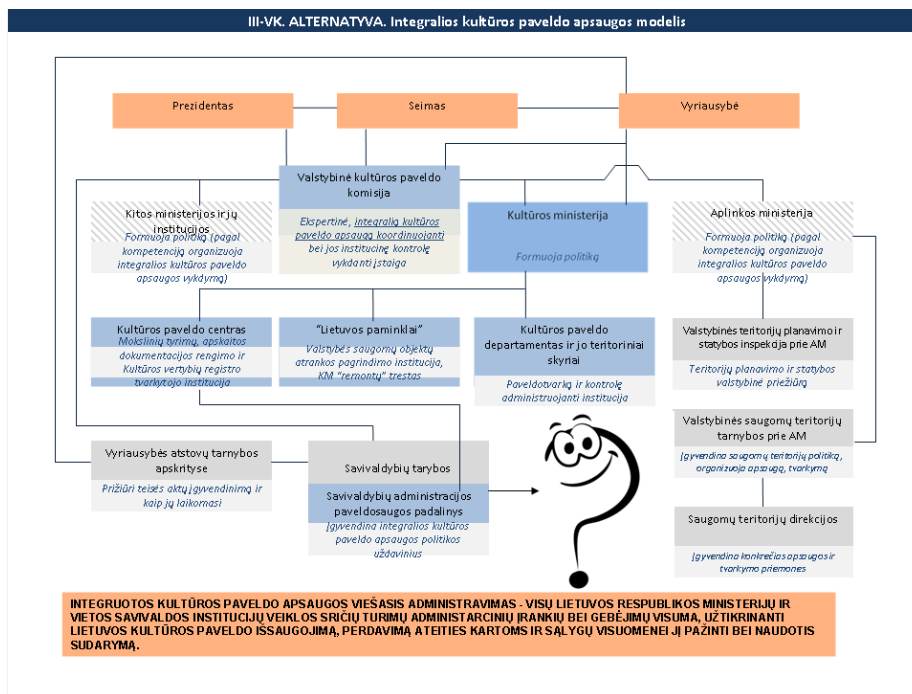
III-VK. ALTERNATYVA. Integralios kultūros paveldo apsaugos modelis

Prezidentas

Seimas

Vyriausybė

Valstybinė kultūros paveldo komisija

Ekspertinė, integralią kultūros paveldo apsaugą koordinuojanti bei jos institucinę kontrolę vykdanti įstaiga

Kitos ministerijos ir jų institucijos

Formuoja politiką (pagal kompetenciją organizuoja integralios kultūros paveldo apsaugos vykdymą)

Kultūros ministerija

Formuoja politiką

Aplinkos ministerija

Formuoja politiką (pagal kompetenciją organizuoja integralios kultūros paveldo apsaugos vykdymą)

Kultūros paveldo centras

Mokslinių tyrimų, apskaitos dokumentacijos rengimo ir Kultūros vertybių registro tvarkytojo institucija

"Lietuvos paminklai"

Valstybės saugomų objektų atrankos pagrindimo institucija, KM "remontų" trestas

Kultūros paveldo departamentas ir jo teritoriniai skyriai

Paveldotvarką ir kontrolę administruojanti institucija

Valstybinės teritorijų planavimo ir statybos inspekcija prie AM

Teritorijų planavimo ir statybos valstybinė priežiūra

Valstybinės saugomų teritorijų tarnybos prie AM

Įgyvendina saugomų teritorijų politiką, organizuoja apsaugą, tvarkymą

Vyriausybės atstovų tarnybos apskrityse

Prižiūri teisės aktų įgyvendinimą ir kaip jų laikomasi

Savivaldybių tarybos

Savivaldybių administracijos paveldosaugos padalinys

Įgyvendina integralios kultūros paveldo apsaugos politikos uždavinius

Saugomų teritorijų direkcijos

Įgyvendina konkrečias apsaugos ir tvarkymo priemones

INTEGRUOTOS KULTŪROS PAVELDO APSAUGOS VIEŠASIS ADMINISTRAVIMAS - VISŲ LIETUVOS RESPUBLIKOS MINISTERIJŲ IR VIETOS SAVIVALDOS INSTITUCIJŲ VEIKLOS SRIČIŲ TURIMŲ ADMINISTARCINIŲ ĮRANKIŲ BEI GEBĖJIMŲ VISUMA, UŽTIKRINANTI LIETUVOS KULTŪROS PAVELDO IŠSAUGOJIMĄ, PERDAVIMĄ ATEITIES KARTOMS IR SĄLYGŲ VISUOMENEI JĮ PAŽINTI BEI NAUDOTIS SUDARYMĄ.